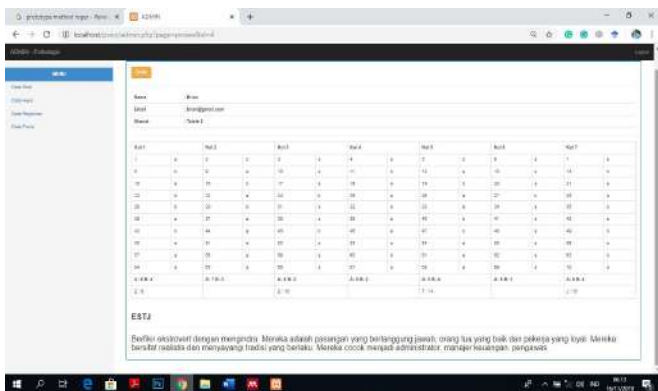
ADMIN

localhost

ADMIN

MENU

Name
Email
Status

Kol 1
Kol 2
Kol 3
Kol 4
Kol 5
Kol 6
Kol 7

ESTJ

Berfikir ekstrovert dengan mengindra. Mereka adalah pasangan yang bertanggung jawab, orang tua yang baik dan pekerja yang loyal. Mereka bersifat realistis dan menyayangi tradisi yang berlaku. Mereka cocok menjadi administrator, manajer keuangan, pengawas.